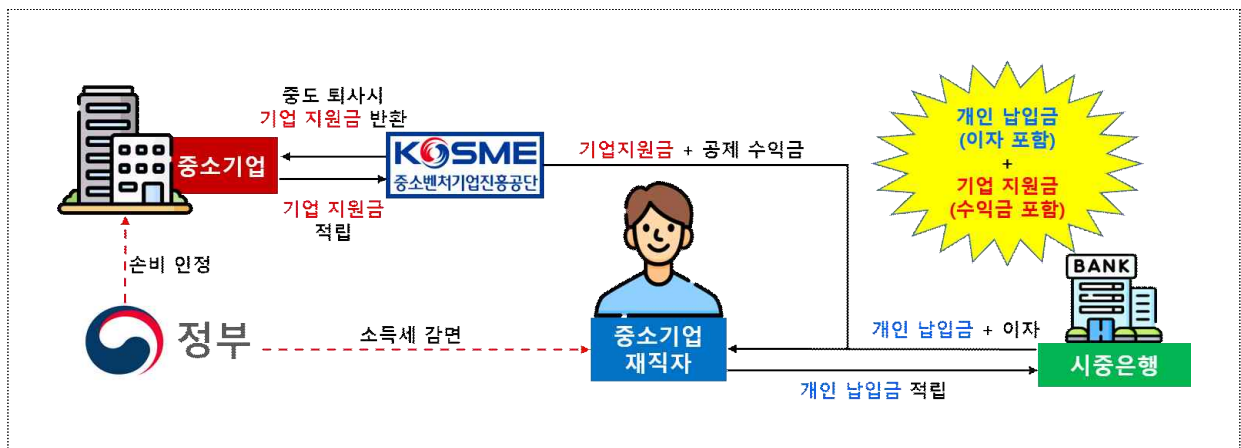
중도 퇴사시
기업 지원금 반환

중소기업

KOSME
중소벤처기업진흥공단

기업 지원금
적립

기업지원금 + 공제 수익금

개인 납입금
(이자 포함)
+
기업 지원금
(수익금 포함)

손비 인정

BANK

정부

소득세 감면

중소기업
재직자

개인 납입금 + 이자

시중은행

개인 납입금 적립